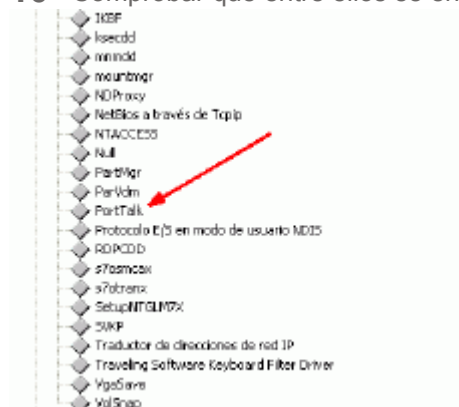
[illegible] Comprobar que entre ellos se en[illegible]

IKBF
ksecdd
mnmdd
mountmgr
NDProxy
NetBios a través de Tcpip
NTACCESS
Null
PartMgr
ParVdm
PortTalk
Protocolo E/S en modo de usuario NDIS
RDPCDD
s7osmcax
s7otranx
SetupNTGLM7X
SUKP
Traductor de direcciones de red IP
Traveling Software Keyboard Filter Driver
VgaSave
VolSnap